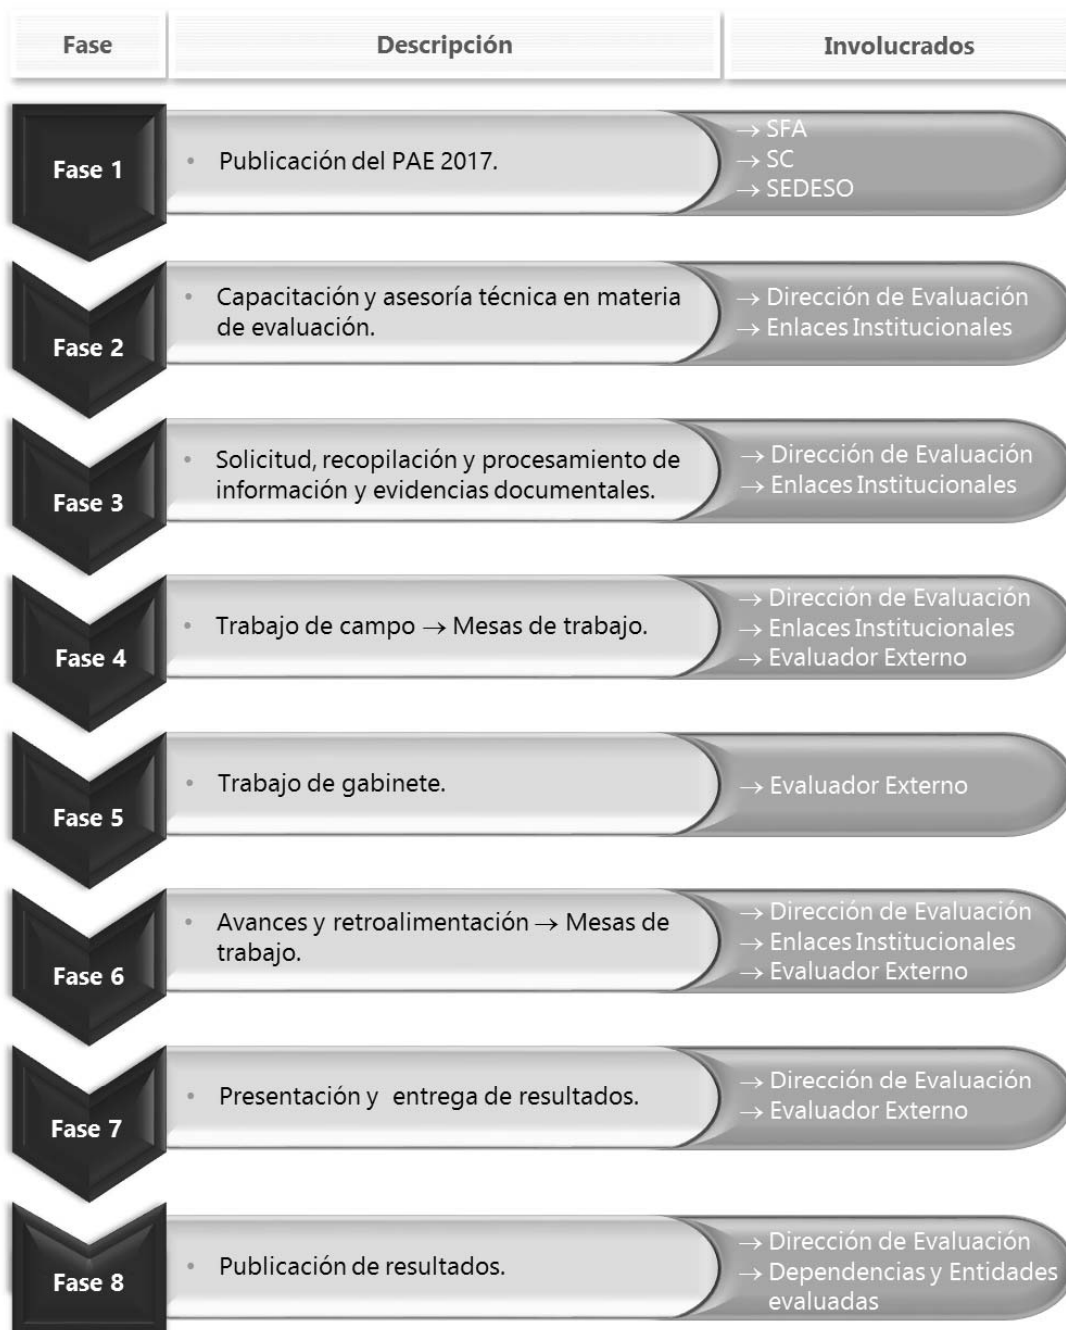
| Fase | Descripción | Involucrados |
|---|---|---|
| Fase 1 | • Publicación del PAE 2017. | → SFA<br>→ SC<br>→ SEDESO |
| Fase 2 | • Capacitación y asesoría técnica en materia de evaluación. | → Dirección de Evaluación<br>→ Enlaces Institucionales |
| Fase 3 | • Solicitud, recopilación y procesamiento de información y evidencias documentales. | → Dirección de Evaluación<br>→ Enlaces Institucionales |
| Fase 4 | • Trabajo de campo → Mesas de trabajo. | → Dirección de Evaluación<br>→ Enlaces Institucionales<br>→ Evaluador Externo |
| Fase 5 | • Trabajo de gabinete. | → Evaluador Externo |
| Fase 6 | • Avances y retroalimentación → Mesas de trabajo. | → Dirección de Evaluación<br>→ Enlaces Institucionales<br>→ Evaluador Externo |
| Fase 7 | • Presentación y entrega de resultados. | → Dirección de Evaluación<br>→ Evaluador Externo |
| Fase 8 | • Publicación de resultados. | → Dirección de Evaluación<br>→ Dependencias y Entidades evaluadas |